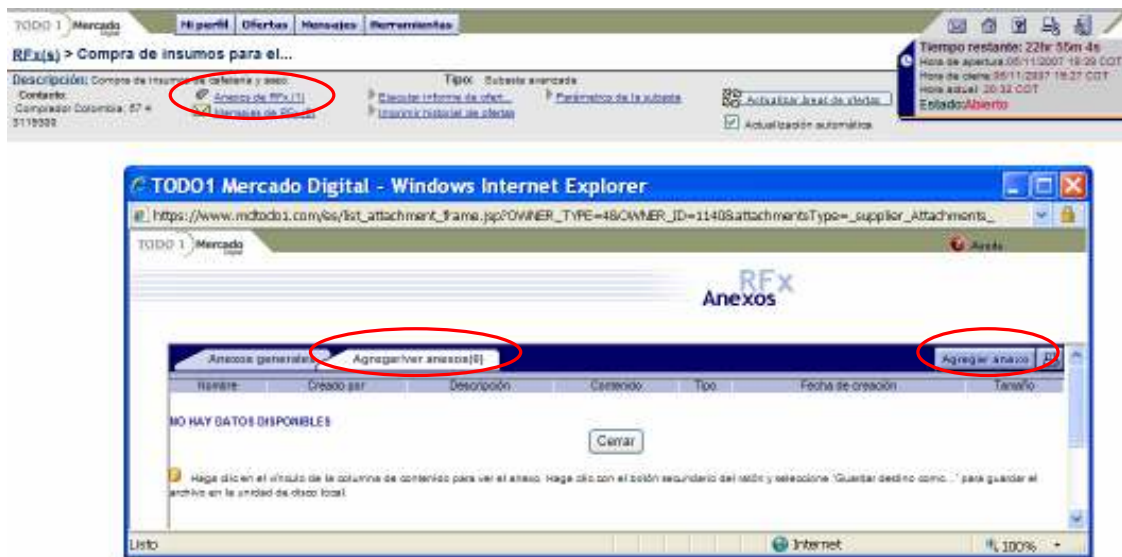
TODO 1 Mercado Digital

Mi perfil | Ofertas | Mensajes | Herramientas

RFx(s) > Compra de insumos para el...

Tiempo restante: 22hr 55m 4s
Hora de apertura 05/11/2007 19:29 COT
Hora de cierre 06/11/2007 19:27 COT
Hora actual 20:32 COT
Estado: Abierto

Descripción: Compra de insumos de cafetería y aseo.
Contacto: Comprador Colombia; 57 + 5119300

Tipo: Subasta avanzada

Anexos de RFx (1)
Mensajes de RFx (0)
Ejecutar informe de ofert...
Imprimir historial de ofertas
Parámetros de la subasta
Actualizar lineas de ofertas
Actualización automática

TODO1 Mercado Digital - Windows Internet Explorer

https://www.mdtodo1.com/es/list_attachment_frame.jsp?OWNER_TYPE=4&OWNER_ID=1140&attachmentsType=_supplier_Attachments_

TODO 1 Mercado Digital

Ayuda

RFx
Anexos

Anexos generales | Agregar/ver anexos(0)

Agregar anexo

| Nombre | Creado por | Descripción | Contenido | Tipo | Fecha de creación | Tamaño |
|---|---|---|---|---|---|---|

NO HAY DATOS DISPONIBLES

Cerrar

Haga clic en el vínculo de la columna de contenido para ver el anexo. Haga clic con el botón secundario del ratón y seleccione 'Guardar destino como...' para guardar el archivo en la unidad de disco local.

Listo

Internet

100%